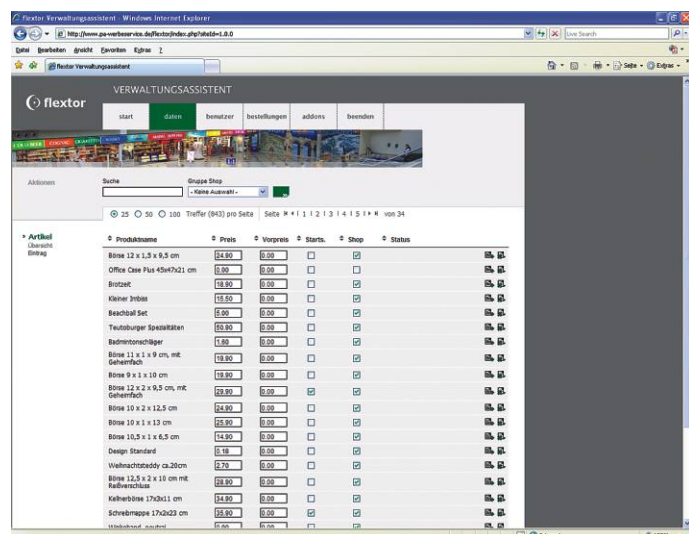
flextor Verwaltungsassistent - Windows Internet Explorer

http://www.pa-werbeservice.de/flextor/index.php?siteId=1.0.0

Live Search

Datei Bearbeiten Ansicht Favoriten Extras ?

flextor Verwaltungsassistent

Seite Extras

flextor

VERWALTUNGSASSISTENT

start | daten | benutzer | bestellungen | addons | beenden

Aktionen

Suche

Gruppe Shop

- Keine Auswahl -

25 50 100 Treffer (843) pro Seite Seite 1 | 2 | 3 | 4 | 5 von 34

» Artikel
Übersicht
Eintrag

| Produktname | Preis | Vorpreis | Starts. | Shop | Status |
|---|---|---|---|---|---|
| Börse 12 x 1,5 x 9,5 cm | 24.90 | 0.00 | ☐ | ☑ | |
| Office Case Plus 45x47x21 cm | 0.00 | 0.00 | ☐ | ☐ | |
| Brotzeit | 18.90 | 0.00 | ☐ | ☑ | |
| Kleiner Imbiss | 15.50 | 0.00 | ☐ | ☑ | |
| Beachball Set | 5.00 | 0.00 | ☐ | ☑ | |
| Teutoburger Spezialitäten | 50.90 | 0.00 | ☐ | ☑ | |
| Badmintonschläger | 1.60 | 0.00 | ☐ | ☑ | |
| Börse 11 x 1 x 9 cm, mit Geheimfach | 19.90 | 0.00 | ☐ | ☑ | |
| Börse 9 x 1 x 10 cm | 19.90 | 0.00 | ☐ | ☑ | |
| Börse 12 x 2 x 9,5 cm, mit Geheimfach | 29.90 | 0.00 | ☑ | ☑ | |
| Börse 10 x 2 x 12,5 cm | 24.90 | 0.00 | ☐ | ☑ | |
| Börse 10 x 1 x 13 cm | 25.90 | 0.00 | ☐ | ☑ | |
| Börse 10,5 x 1 x 6,5 cm | 14.90 | 0.00 | ☐ | ☑ | |
| Design Standard | 0.18 | 0.00 | ☐ | ☑ | |
| Weihnachtsteddy ca.20cm | 2.70 | 0.00 | ☐ | ☑ | |
| Börse 12,5 x 2 x 10 cm mit Reißverschluss | 28.90 | 0.00 | ☐ | ☑ | |
| Kellnerbörse 17x3x11 cm | 34.90 | 0.00 | ☐ | ☑ | |
| Schreibmappe 17x2x23 cm | 35.90 | 0.00 | ☑ | ☑ | |
| Winkelrad, neutral | 0.00 | 0.00 | ☐ | ☑ | |